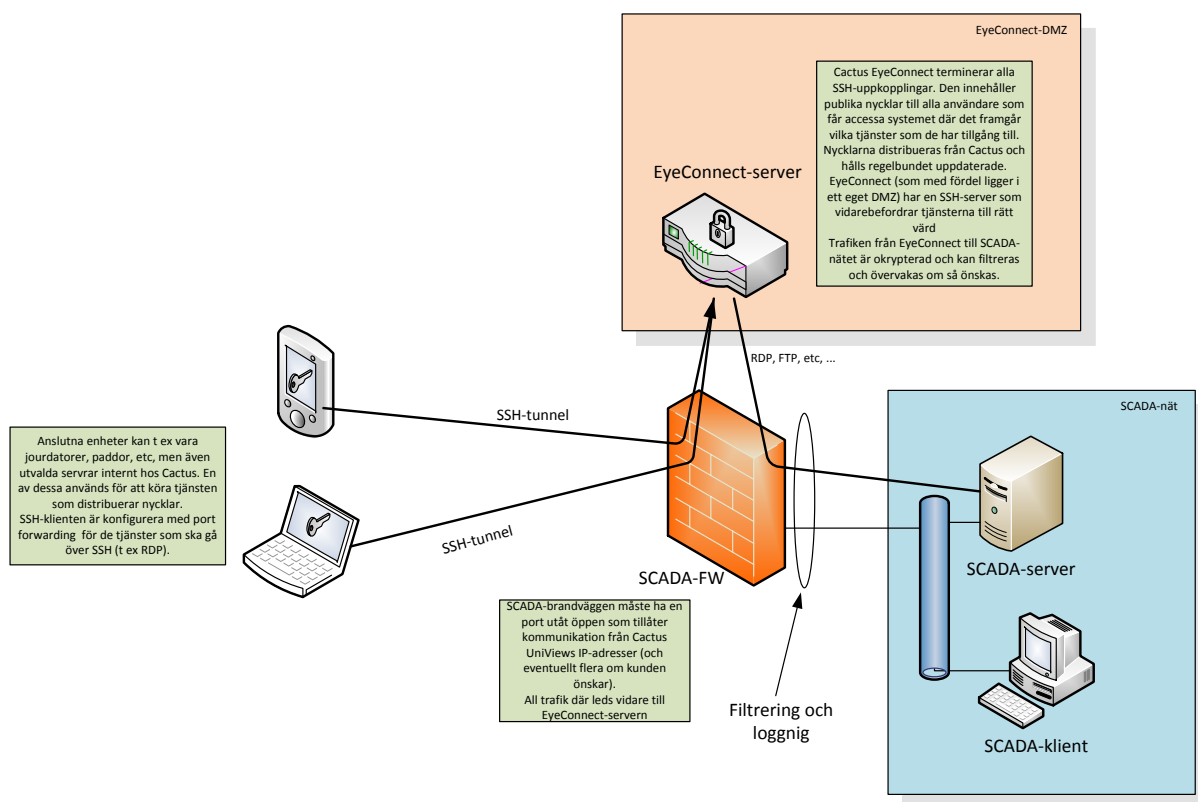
EyeConnect-DMZ

Cactus EyeConnect terminerar alla SSH-uppkopplingar. Den innehåller publika nycklar till alla användare som får accessa systemet där det framgår vilka tjänster som de har tillgång till. Nycklarna distribueras från Cactus och hålls regelbundet uppdaterade. EyeConnect (som med fördel ligger i ett eget DMZ) har en SSH-server som vidarebefordrar tjänsterna till rätt värd
Trafiken från EyeConnect till SCADA-nätet är okrypterad och kan filtreras och övervakas om så önskas.

EyeConnect-server

RDP, FTP, etc, ...

SCADA-nät

Anslutna enheter kan t ex vara jourdatorer, paddor, etc, men även utvalda servrar internt hos Cactus. En av dessa används för att köra tjänsten som distribuerar nycklar.
SSH-klienten är konfigurera med port forwarding för de tjänster som ska gå över SSH (t ex RDP).

SSH-tunnel

SSH-tunnel

SCADA-FW

SCADA-server

SCADA-brandväggen måste ha en port utåt öppen som tillåter kommunikation från Cactus UniViews IP-adresser (och eventuellt flera om kunden önskar).
All trafik där leds vidare till EyeConnect-servern

Filtrering och loggnig

SCADA-klient